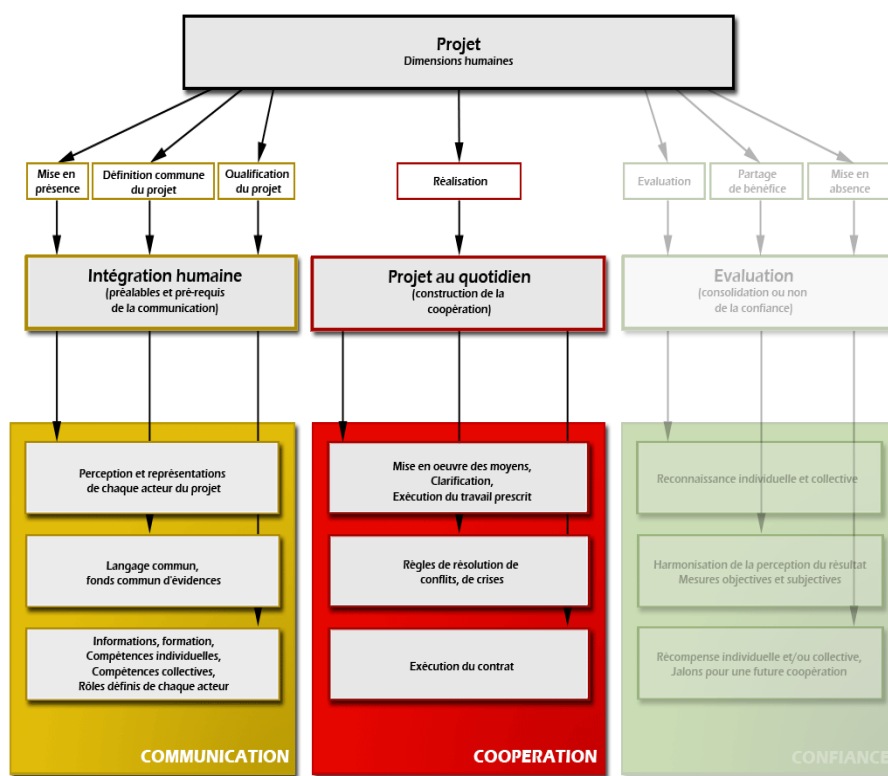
Projet
Dimensions humaines

Mise en présence

Définition commune du projet

Qualification du projet

Réalisation

Evaluation

Partage de bénéfice

Mise en absence

Intégration humaine
(préalables et pré-requis de la communication)

Projet au quotidien
(construction de la coopération)

Evaluation
(consolidation ou non de la confiance)

Perception et représentations de chaque acteur du projet

Langage commun, fonds commun d'évidences

Informations, formation, Compétences individuelles, Compétences collectives, Rôles définis de chaque acteur

COMMUNICATION

Mise en oeuvre des moyens, Clarification, Exécution du travail prescrit

Règles de résolution de conflits, de crises

Exécution du contrat

COOPERATION

Reconnaissance individuelle et collective

Harmonisation de la perception du résultat
Mesures objectives et subjectives

Récompense individuelle et/ou collective, Jalons pour une future coopération

CONFIANCE